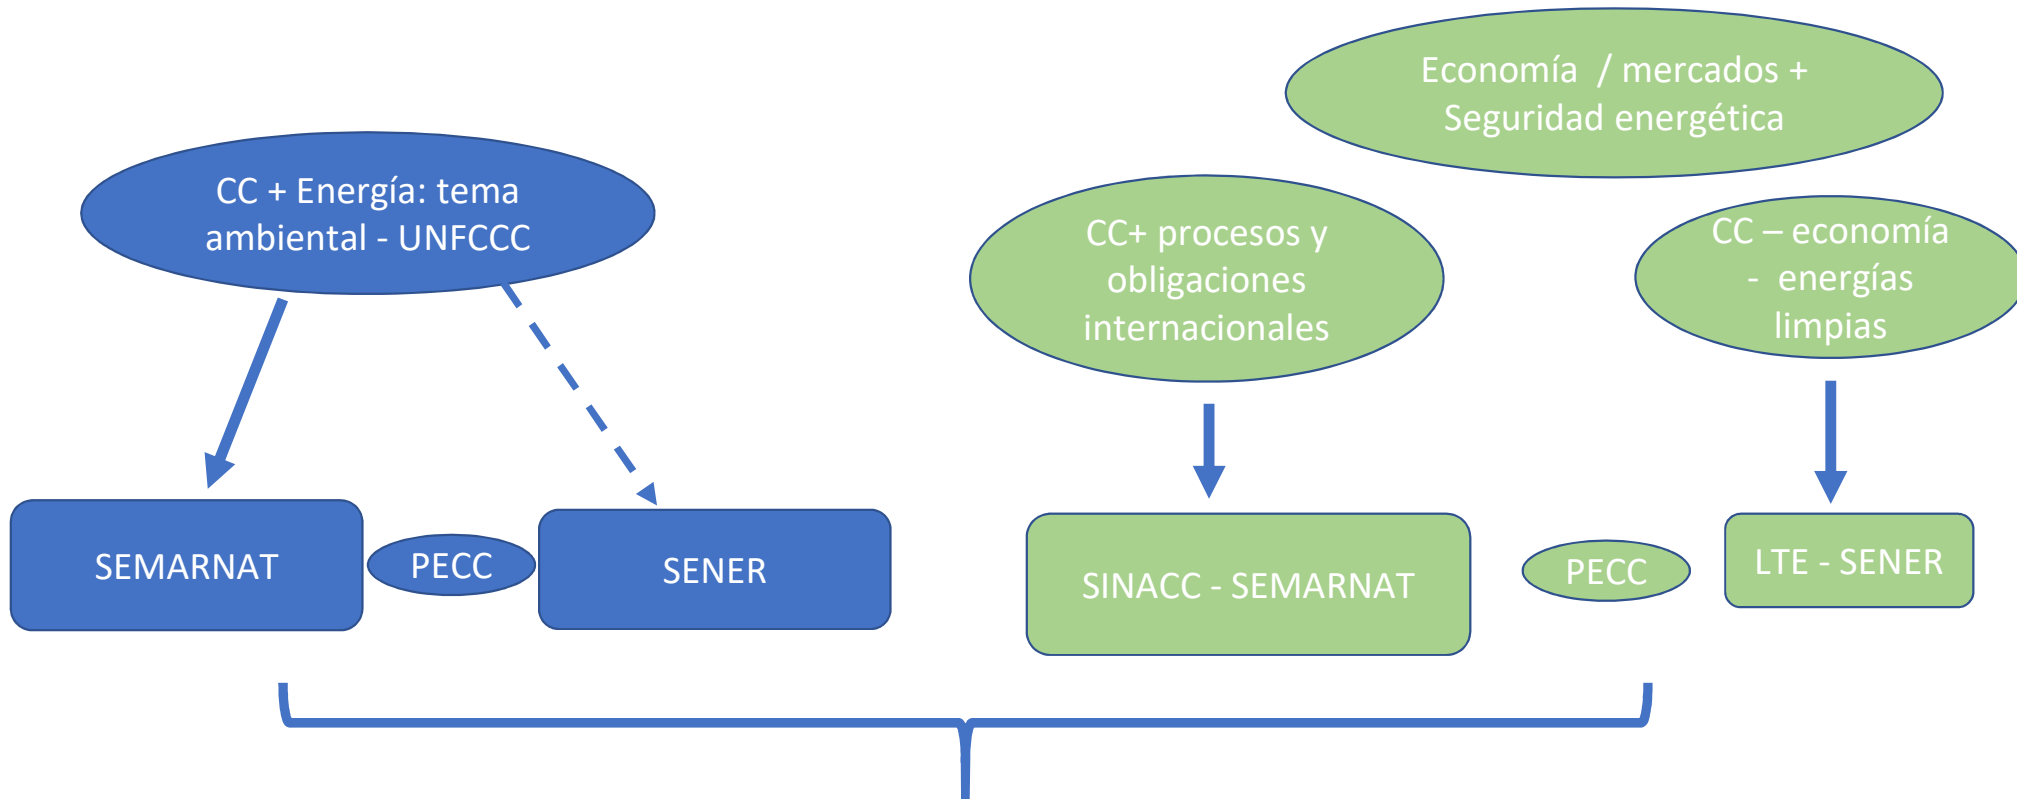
Economía / mercados + Seguridad energética

CC + Energía: tema ambiental - UNFCCC

CC+ procesos y obligaciones internacionales

CC – economía - energías limpias

SEMARNAT

PECC

SENER

SINACC - SEMARNAT

PECC

LTE - SENER